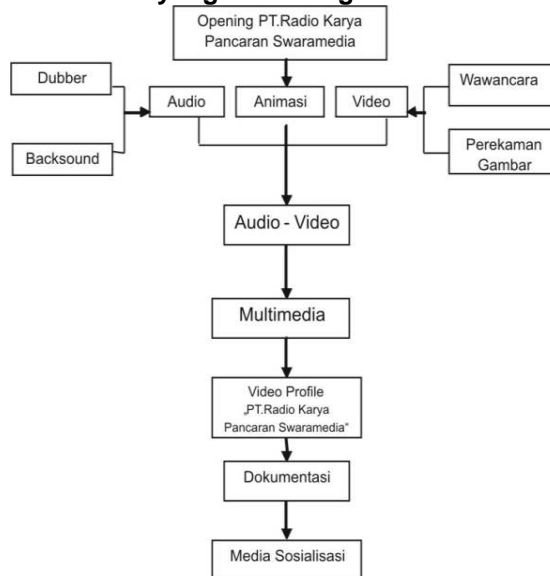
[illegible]

Opening PT.Radio Karya Pancaran Swaramedia

Dubber

Backsound

Audio

Animasi

Video

Wawancara

Perekaman Gambar

Audio - Video

Multimedia

Video Profile „PT.Radio Karya Pancaran Swaramedia"

Dokumentasi

Media Sosialisasi